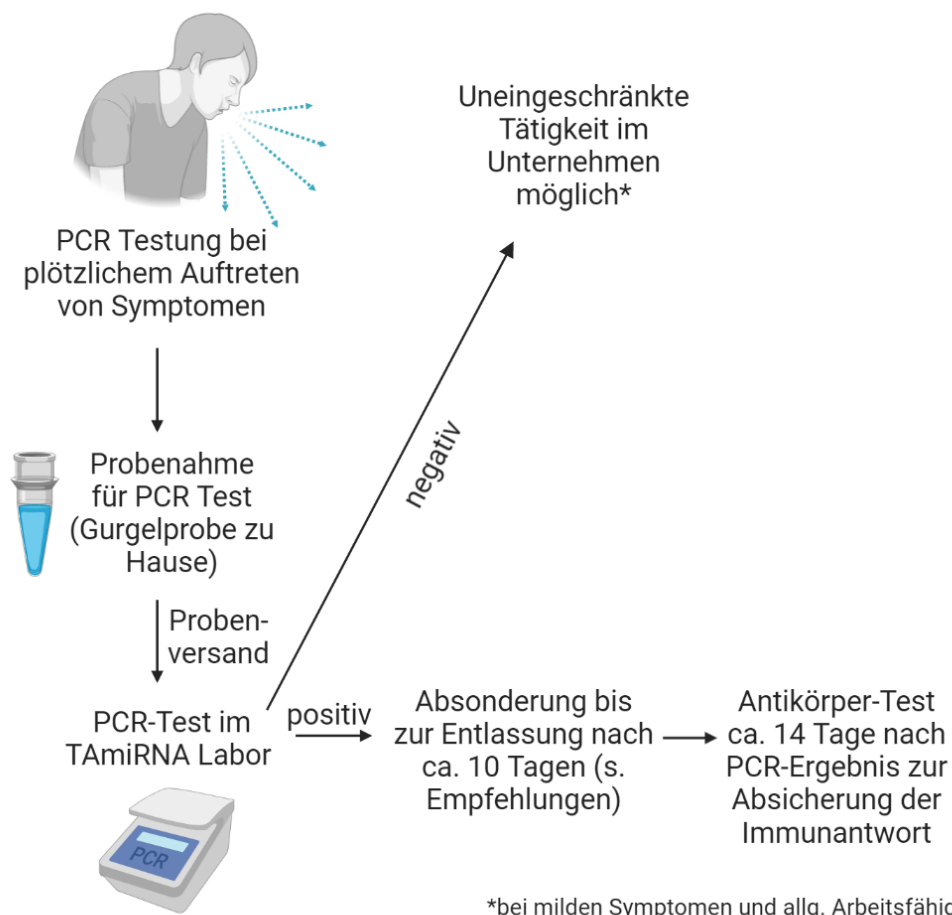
Uneingeschränkte Tätigkeit im Unternehmen möglich*

PCR Testung bei plötzlichem Auftreten von Symptomen

Probenahme für PCR Test (Gurgelprobe zu Hause)

Probenversand

negativ

PCR-Test im TAmiRNA Labor

PCR

positiv

Absonderung bis zur Entlassung nach ca. 10 Tagen (s. Empfehlungen)

Antikörper-Test ca. 14 Tage nach PCR-Ergebnis zur Absicherung der Immunantwort

*bei milden Symptomen und allg. Arbeitsfähig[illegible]